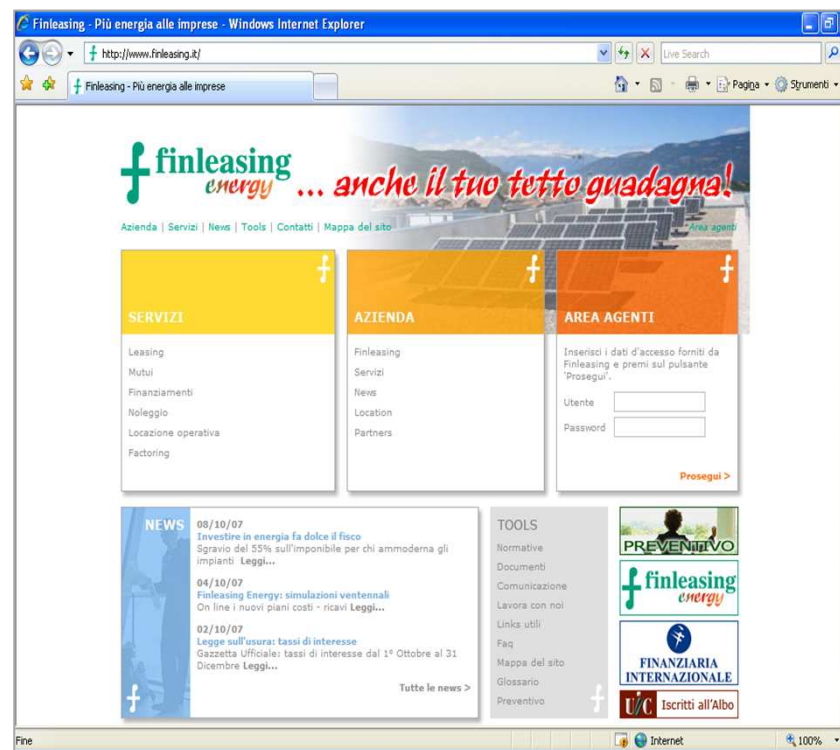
Finleasing - Più energia alle imprese - Windows Internet Explorer

http://www.finleasing.it/

Live Search

Finleasing - Più energia alle imprese

Pagina · Strumenti

finleasing energy ... anche il tuo tetto guadagna!

Azienda | Servizi | News | Tools | Contatti | Mappa del sito

Area agenti

SERVIZI

Leasing
Mutui
Finanziamenti
Noleggio
Locazione operativa
Factoring

AZIENDA

Finleasing
Servizi
News
Location
Partners

AREA AGENTI

Inserisci i dati d'accesso forniti da Finleasing e premi sul pulsante 'Prosegui'.

Utente
Password

Prosegui >

NEWS

08/10/07
Investire in energia fa dolce il fisco
Sgravio del 55% sull'imponibile per chi ammoderna gli impianti Leggi...

04/10/07
Finleasing Energy: simulazioni ventennali
On line i nuovi piani costi - ricavi Leggi...

02/10/07
Legge sull'usura: tassi di interesse
Gazzetta Ufficiale: tassi di interesse dal 1° Ottobre al 31 Dicembre Leggi...

Tutte le news >

TOOLS

Normative
Documenti
Comunicazione
Lavora con noi
Links utili
Faq
Mappa del sito
Glossario
Preventivo

PREVENTIVO

finleasing energy

FINANZIARIA INTERNAZIONALE

UIC Iscritti all'Albo

Fine

Internet

100%